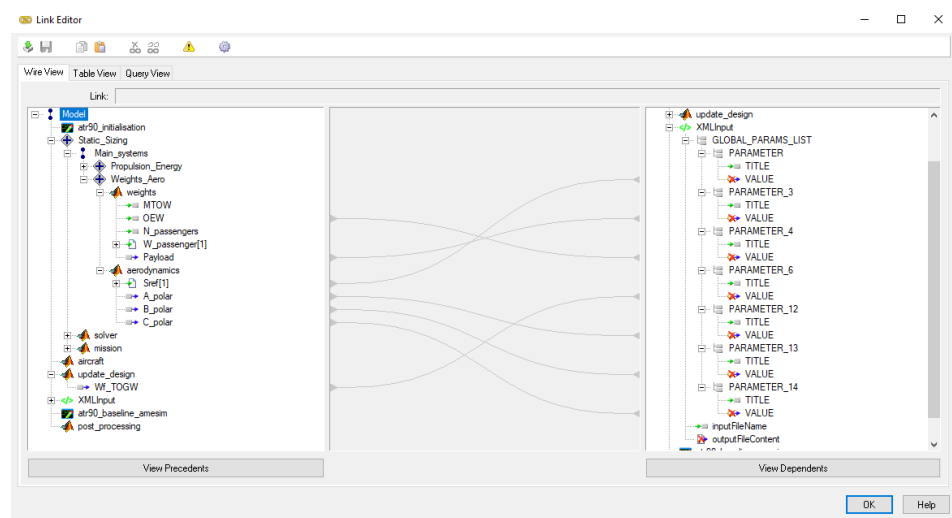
Link Editor

Wire View | Table View | Query View

Link:

Model
atr90_initialisation
Static_Sizing
Main_systems
Propulsion_Energy
Weights_Aero
weights
MTOW
OEW
N_passengers
W_passenger[1]
Payload
aerodynamics
Sref[1]
A_polar
B_polar
C_polar
solver
mission
aircraft
update_design
Wf_TOGW
XMLInput
atr90_baseline_amesim
post_processing

update_design
XMLInput
GLOBAL_PARAMS_LIST
PARAMETER
TITLE
VALUE
PARAMETER_3
TITLE
VALUE
PARAMETER_4
TITLE
VALUE
PARAMETER_6
TITLE
VALUE
PARAMETER_12
TITLE
VALUE
PARAMETER_13
TITLE
VALUE
PARAMETER_14
TITLE
VALUE
inputFileName
outputFileContent

View Precedents

View Dependents

OK

Help